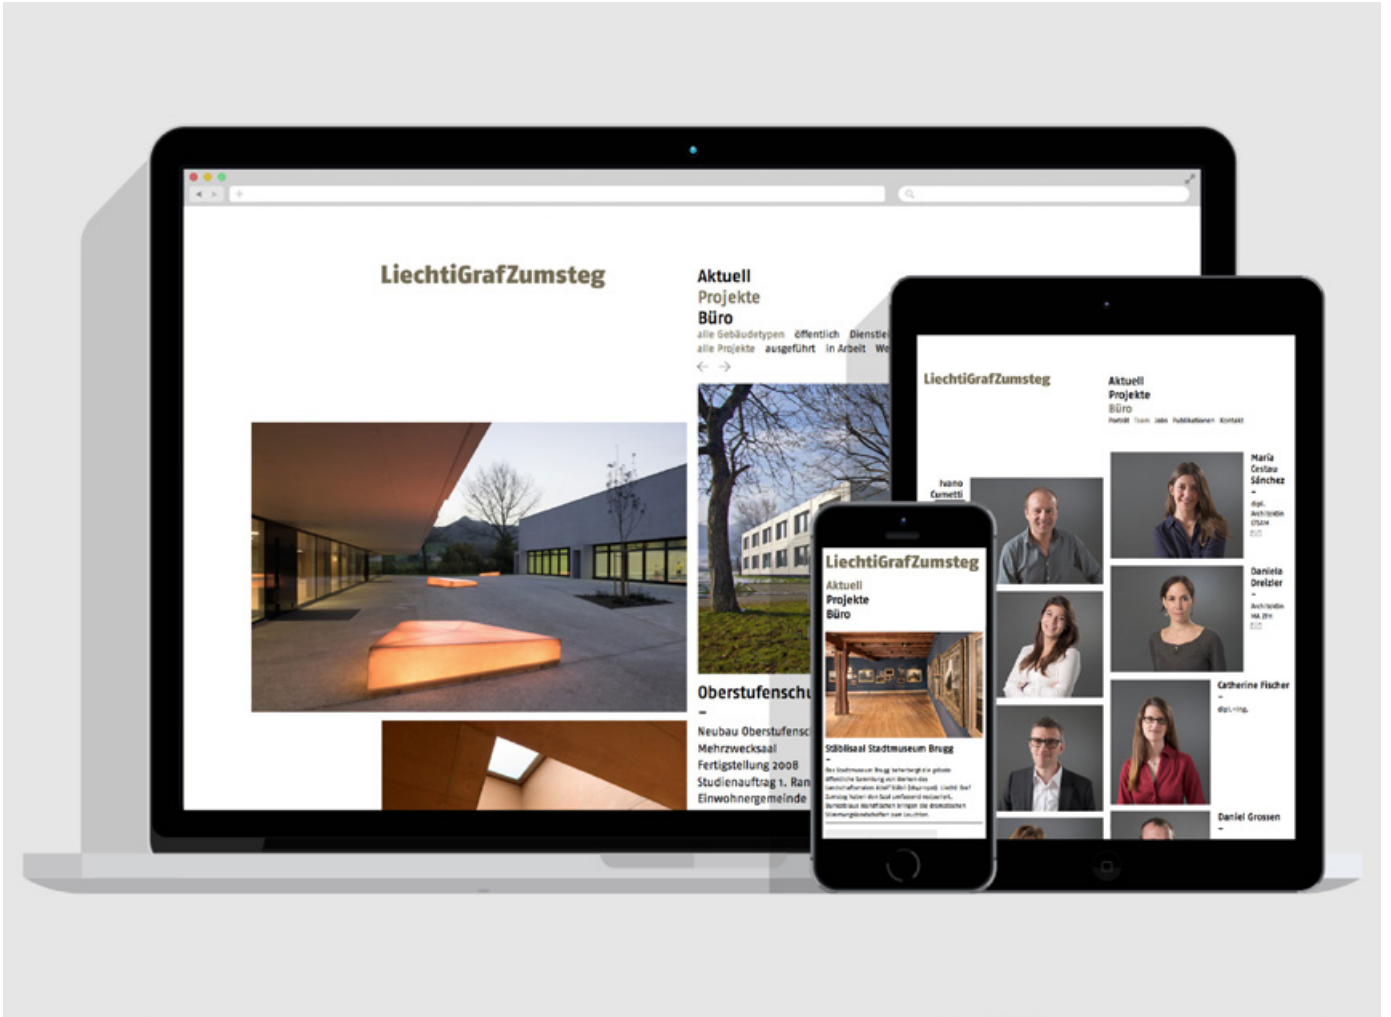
LiechtiGrafZumsteg

Aktuell
Projekte
Büro
alle Gebäudetypen öffentlich Dienst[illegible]
alle Projekte ausgeführt in Arbeit We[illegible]

Oberstufensch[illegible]
–
Neubau Oberstufensc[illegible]
Mehrzwecksaal
Fertigstellung 2008
Studienauftrag 1. Ran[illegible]
Einwohnergemeinde

LiechtiGrafZumsteg

Aktuell
Projekte
Büro
Porträt Team Jobs Publikationen Kontakt

Ivano Cametti

Maria Cestau Sánchez
–
dipl. Architektin ETSAM

Daniela Dreizler
–
Architektin MA ZH

Catherine Fischer
–
dipl.-Ing.

Daniel Grossen
–

LiechtiGrafZumsteg
Aktuell
Projekte
Büro

Stäblisaal Stadtmuseum Brugg
–
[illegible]